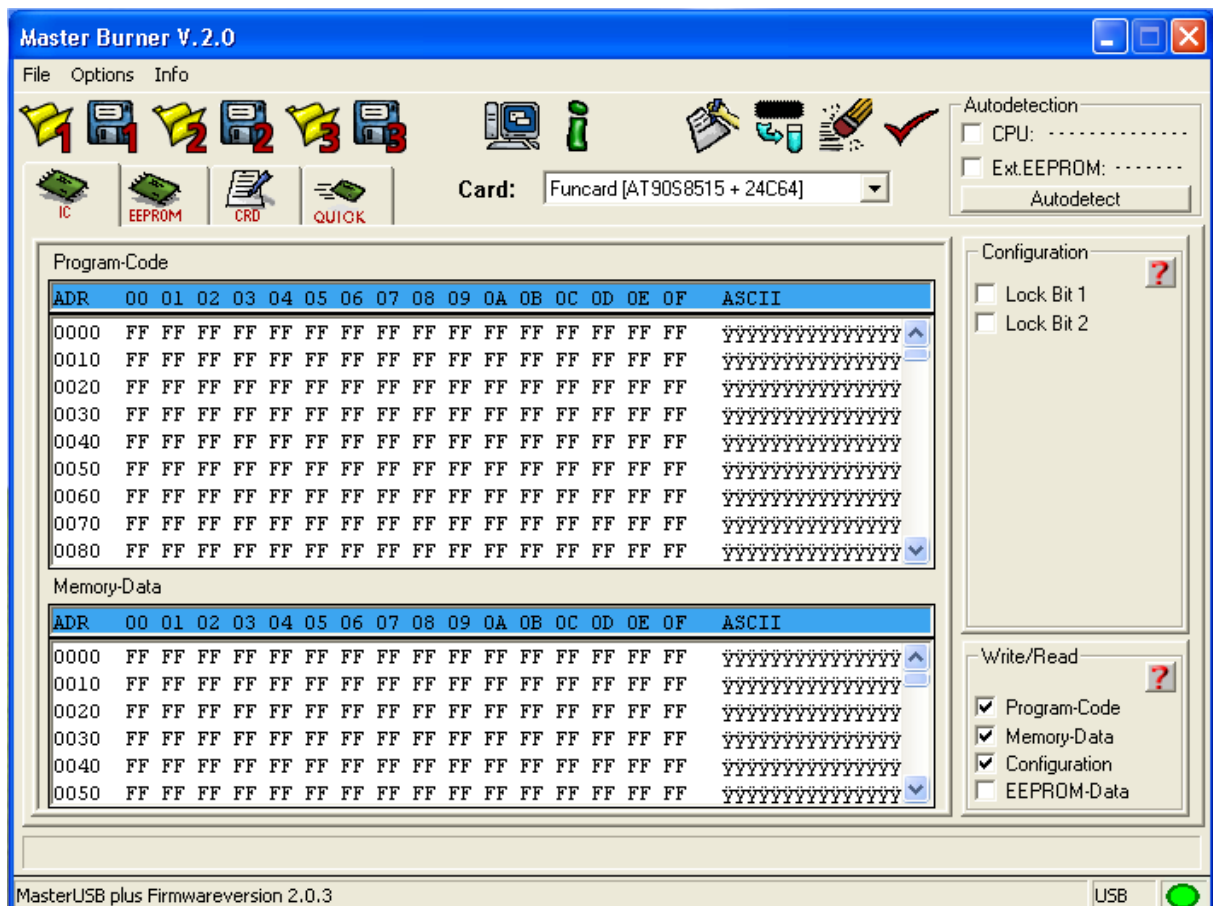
Master Burner V.2.0

File Options Info

1 1 2 2 3 3

IC EEPROM CRD QUICK

Card: Funcard [AT90S8515 + 24C64]

Autodetection
CPU: -------------
Ext.EEPROM: -------
Autodetect

Program-Code

| ADR | 00 | 01 | 02 | 03 | 04 | 05 | 06 | 07 | 08 | 09 | 0A | 0B | 0C | 0D | 0E | 0F | ASCII |
|---|---|---|---|---|---|---|---|---|---|---|---|---|---|---|---|---|---|
| 0000 | FF | FF | FF | FF | FF | FF | FF | FF | FF | FF | FF | FF | FF | FF | FF | FF | ÿÿÿÿÿÿÿÿÿÿÿÿÿÿÿÿ |
| 0010 | FF | FF | FF | FF | FF | FF | FF | FF | FF | FF | FF | FF | FF | FF | FF | FF | ÿÿÿÿÿÿÿÿÿÿÿÿÿÿÿÿ |
| 0020 | FF | FF | FF | FF | FF | FF | FF | FF | FF | FF | FF | FF | FF | FF | FF | FF | ÿÿÿÿÿÿÿÿÿÿÿÿÿÿÿÿ |
| 0030 | FF | FF | FF | FF | FF | FF | FF | FF | FF | FF | FF | FF | FF | FF | FF | FF | ÿÿÿÿÿÿÿÿÿÿÿÿÿÿÿÿ |
| 0040 | FF | FF | FF | FF | FF | FF | FF | FF | FF | FF | FF | FF | FF | FF | FF | FF | ÿÿÿÿÿÿÿÿÿÿÿÿÿÿÿÿ |
| 0050 | FF | FF | FF | FF | FF | FF | FF | FF | FF | FF | FF | FF | FF | FF | FF | FF | ÿÿÿÿÿÿÿÿÿÿÿÿÿÿÿÿ |
| 0060 | FF | FF | FF | FF | FF | FF | FF | FF | FF | FF | FF | FF | FF | FF | FF | FF | ÿÿÿÿÿÿÿÿÿÿÿÿÿÿÿÿ |
| 0070 | FF | FF | FF | FF | FF | FF | FF | FF | FF | FF | FF | FF | FF | FF | FF | FF | ÿÿÿÿÿÿÿÿÿÿÿÿÿÿÿÿ |
| 0080 | FF | FF | FF | FF | FF | FF | FF | FF | FF | FF | FF | FF | FF | FF | FF | FF | ÿÿÿÿÿÿÿÿÿÿÿÿÿÿÿÿ |

Memory-Data

| ADR | 00 | 01 | 02 | 03 | 04 | 05 | 06 | 07 | 08 | 09 | 0A | 0B | 0C | 0D | 0E | 0F | ASCII |
|---|---|---|---|---|---|---|---|---|---|---|---|---|---|---|---|---|---|
| 0000 | FF | FF | FF | FF | FF | FF | FF | FF | FF | FF | FF | FF | FF | FF | FF | FF | ÿÿÿÿÿÿÿÿÿÿÿÿÿÿÿÿ |
| 0010 | FF | FF | FF | FF | FF | FF | FF | FF | FF | FF | FF | FF | FF | FF | FF | FF | ÿÿÿÿÿÿÿÿÿÿÿÿÿÿÿÿ |
| 0020 | FF | FF | FF | FF | FF | FF | FF | FF | FF | FF | FF | FF | FF | FF | FF | FF | ÿÿÿÿÿÿÿÿÿÿÿÿÿÿÿÿ |
| 0030 | FF | FF | FF | FF | FF | FF | FF | FF | FF | FF | FF | FF | FF | FF | FF | FF | ÿÿÿÿÿÿÿÿÿÿÿÿÿÿÿÿ |
| 0040 | FF | FF | FF | FF | FF | FF | FF | FF | FF | FF | FF | FF | FF | FF | FF | FF | ÿÿÿÿÿÿÿÿÿÿÿÿÿÿÿÿ |
| 0050 | FF | FF | FF | FF | FF | FF | FF | FF | FF | FF | FF | FF | FF | FF | FF | FF | ÿÿÿÿÿÿÿÿÿÿÿÿÿÿÿÿ |

Configuration
?
Lock Bit 1
Lock Bit 2

Write/Read
?
Program-Code
Memory-Data
Configuration
EEPROM-Data

MasterUSB plus Firmwareversion 2.0.3
USB